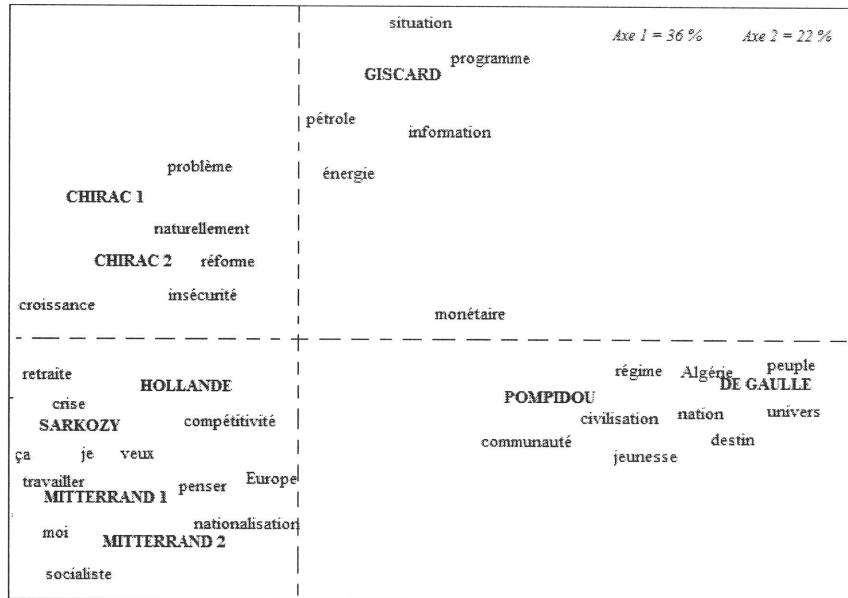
situation

Axe 1 = 36 %

Axe 2 = 22 %

programme

GISCARD

pétrole

information

énergie

problème

CHIRAC 1

naturellement

CHIRAC 2

réforme

insécurité

croissance

monétaire

retraite

HOLLANDE

crise

SARKOZY

compétitivité

ça

je

veux

travailler

penser

Europe

MITTERRAND 1

nationalisation

moi

MITTERRAND 2

socialiste

régime

Algérie

peuple

DE GAULLE

POMPIDOU

civilisation

nation

univers

communauté

destin

jeunesse